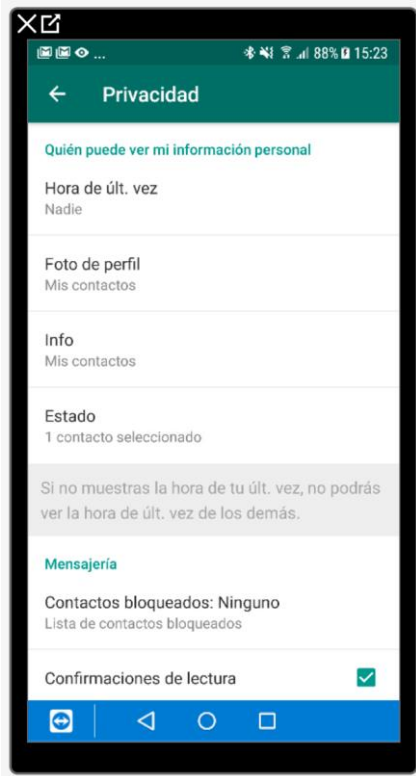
88% 15:23

Privacidad

Quién puede ver mi información personal

Hora de últ. vez
Nadie

Foto de perfil
Mis contactos

Info
Mis contactos

Estado
1 contacto seleccionado

Si no muestras la hora de tu últ. vez, no podrás ver la hora de últ. vez de los demás.

Mensajería

Contactos bloqueados: Ninguno
Lista de contactos bloqueados

Confirmaciones de lectura